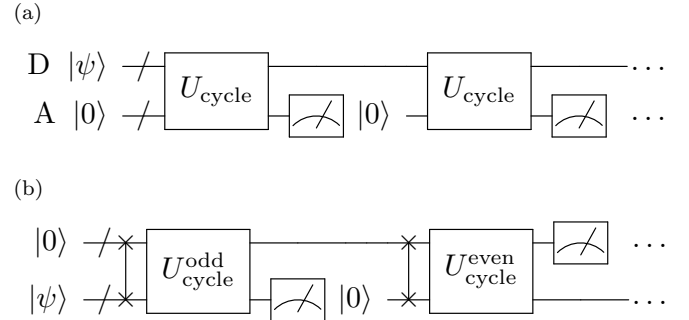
(a)

D $|\psi\rangle$

A $|0\rangle$

$U_{\text{cycle}}$

$|0\rangle$

$U_{\text{cycle}}$

$\cdots$

$\cdots$

(b)

$|0\rangle$

$|\psi\rangle$

$U_{\text{cycle}}^{\text{odd}}$

$|0\rangle$

$U_{\text{cycle}}^{\text{even}}$

$\cdots$

$\cdots$